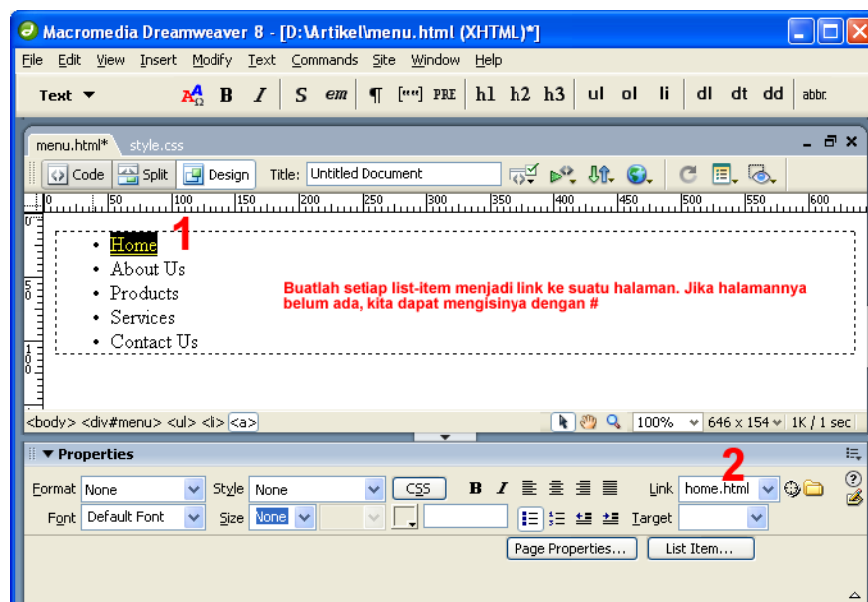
Macromedia Dreamweaver 8 - [D:\Artikel\menu.html (XHTML)*]

File Edit View Insert Modify Text Commands Site Window Help

Text ▼ B I S em ¶ [""] PRE h1 h2 h3 ul ol li dl dt dd abbr.

menu.html* style.css

Code Split Design Title: Untitled Document

0 50 100 150 200 250 300 350 400 450 500 550 600

1

• Home
• About Us
• Products
• Services
• Contact Us

Buatlah setiap list-item menjadi link ke suatu halaman. Jika halamannya belum ada, kita dapat mengisinya dengan #

<body> <div#menu> <ul> <li> <a>

100% 646 x 154 1K / 1 sec

▼ Properties

2

Format None Style None CSS B I Link home.html

Font Default Font Size None Target

Page Properties... List Item...